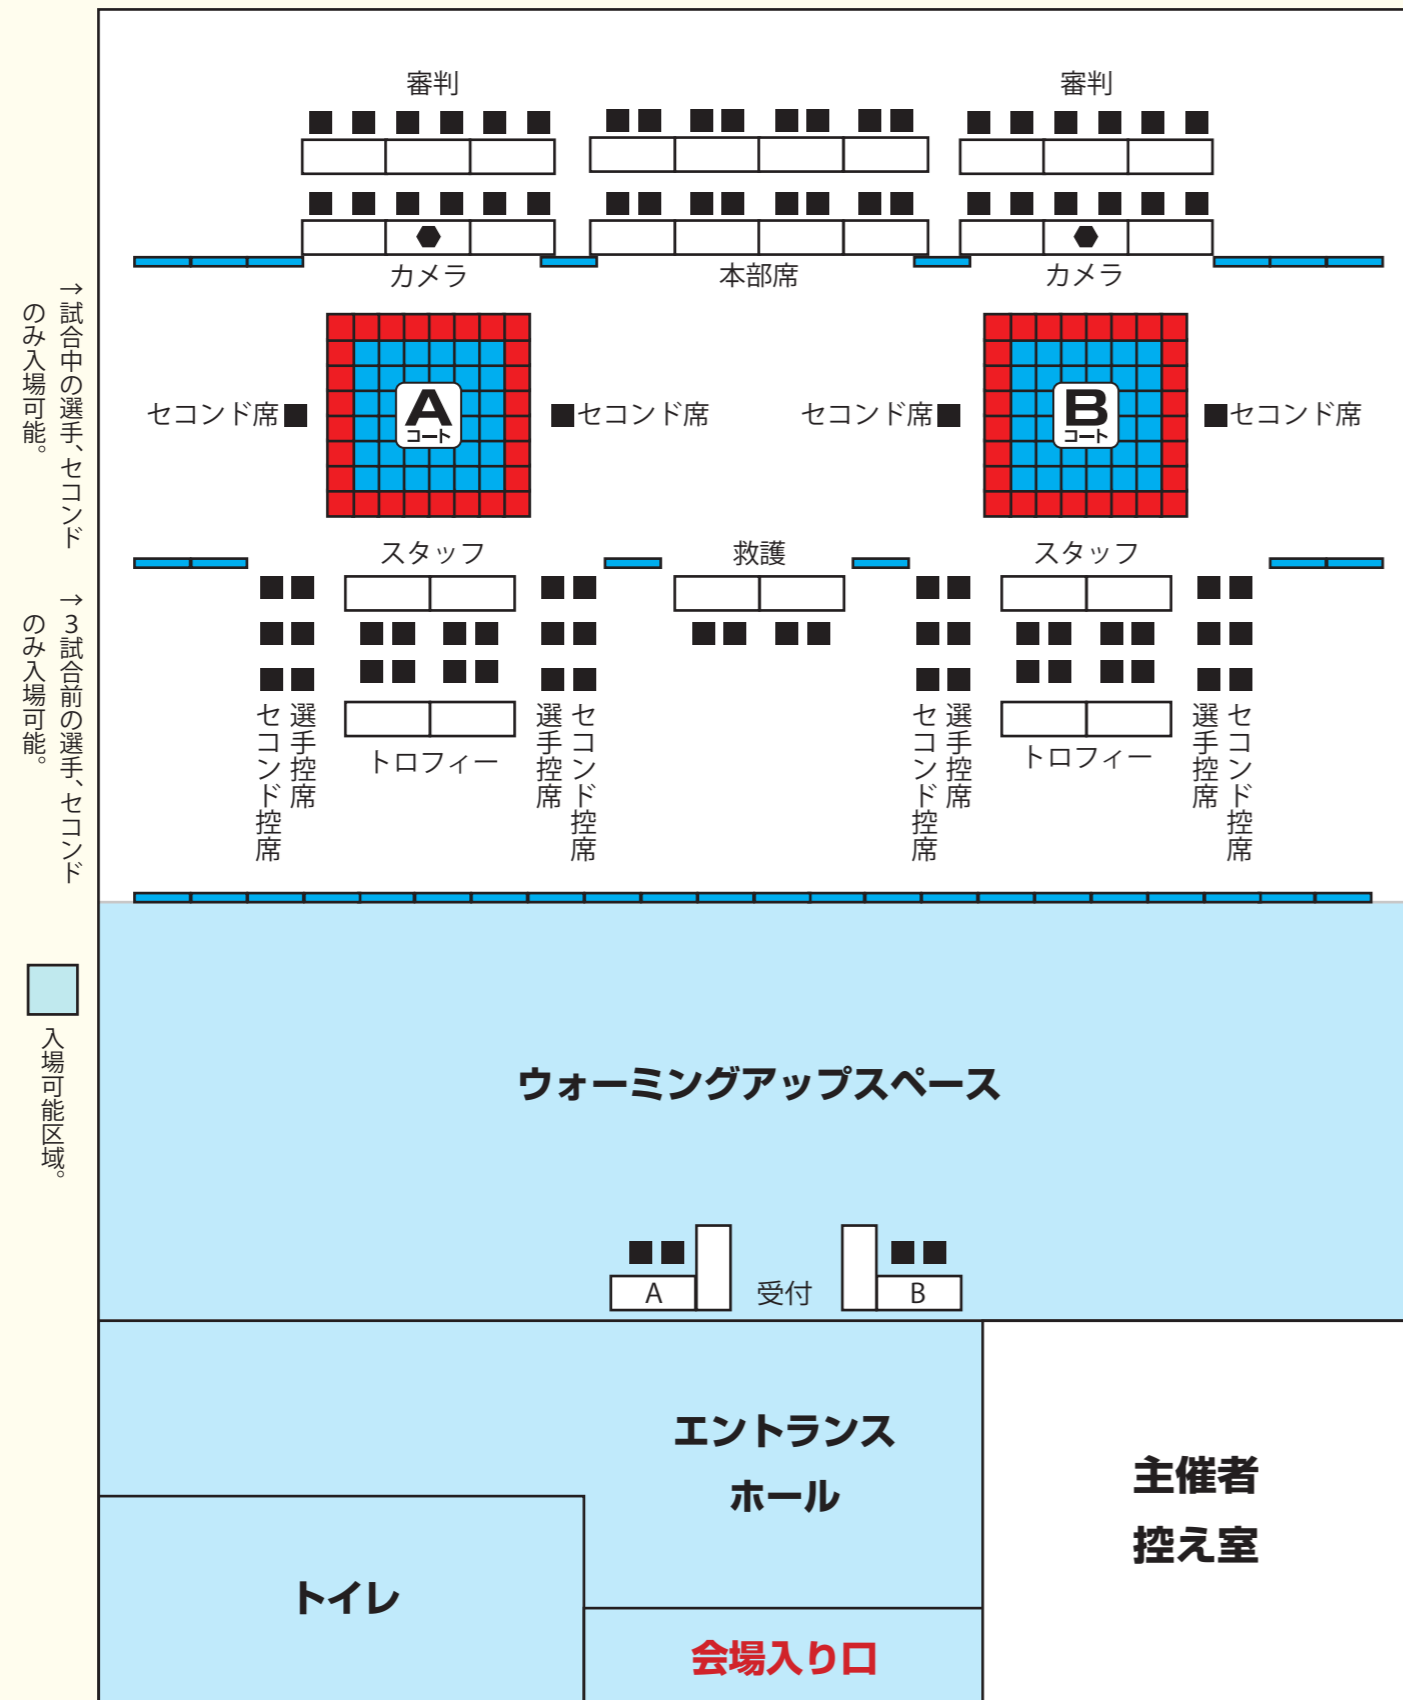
→試合中の選手、セコンドのみ入場可能。

→3試合前の選手、セコンドのみ入場可能。

入場可能区域。

審判

審判

カメラ

本部席

カメラ

セコンド席

A コート

セコンド席

セコンド席

B コート

セコンド席

スタッフ

救護

スタッフ

セコンド控席

選手控席

トロフィー

選手控席

セコンド控席

セコンド控席

選手控席

トロフィー

選手控席

セコンド控席

ウォーミングアップスペース

A

受付

B

エントランスホール

主催者控え室

トイレ

会場入り口